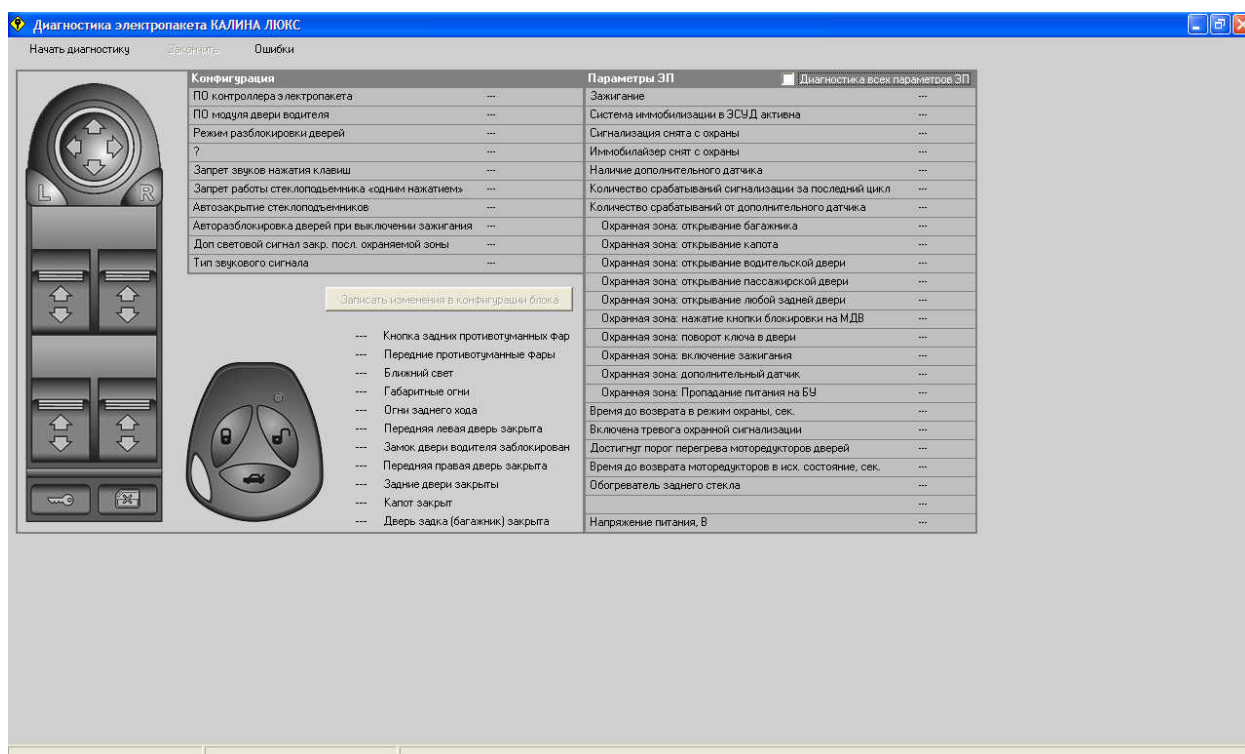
Диагностика электропакета КАЛИНА ЛЮКС

Начать диагностику Закончить Ошибки

L R

| Конфигурация | |
|---|---|
| ПО контроллера электропакета | --- |
| ПО модуля двери водителя | --- |
| Режим разблокировки дверей | --- |
| ? | --- |
| Запрет звуков нажатия клавиш | --- |
| Запрет работы стеклоподъемника «одним нажатием» | --- |
| Автозакрытие стеклоподъемников | --- |
| Авторазблокировка дверей при выключении зажигания | --- |
| Доп световой сигнал закр. посл. охраняемой зоны | --- |
| Тип звукового сигнала | --- |

Записать изменения в конфигурации блока

--- Кнопка задних противотуманных фар
--- Передние противотуманные фары
--- Ближний свет
--- Габаритные огни
--- Огни заднего хода
--- Передняя левая дверь закрыта
--- Замок двери водителя заблокирован
--- Передняя правая дверь закрыта
--- Задние двери закрыты
--- Капот закрыт
--- Дверь задка (багажник) закрыта

| Параметры ЭП | Диагностика всех параметров ЭП |
|---|---|
| Зажигание | --- |
| Система иммобилизации в ЭСУД активна | --- |
| Сигнализация снята с охраны | --- |
| Иммобилайзер снят с охраны | --- |
| Наличие дополнительного датчика | --- |
| Количество срабатываний сигнализации за последний цикл | --- |
| Количество срабатываний от дополнительного датчика | --- |
| Охранная зона: открывание багажника | --- |
| Охранная зона: открывание капота | --- |
| Охранная зона: открывание водительской двери | --- |
| Охранная зона: открывание пассажирской двери | --- |
| Охранная зона: открывание любой задней двери | --- |
| Охранная зона: нажатие кнопки блокировки на МДВ | --- |
| Охранная зона: поворот ключа в двери | --- |
| Охранная зона: включение зажигания | --- |
| Охранная зона: дополнительный датчик | --- |
| Охранная зона: Пропадание питания на БУ | --- |
| Время до возврата в режим охраны, сек. | --- |
| Включена тревога охранной сигнализации | --- |
| Достигнут порог перегрева моторедукторов дверей | --- |
| Время до возврата моторедукторов в исх. состояние, сек. | --- |
| Обогреватель заднего стекла | --- |
| | --- |
| Напряжение питания, В | --- |